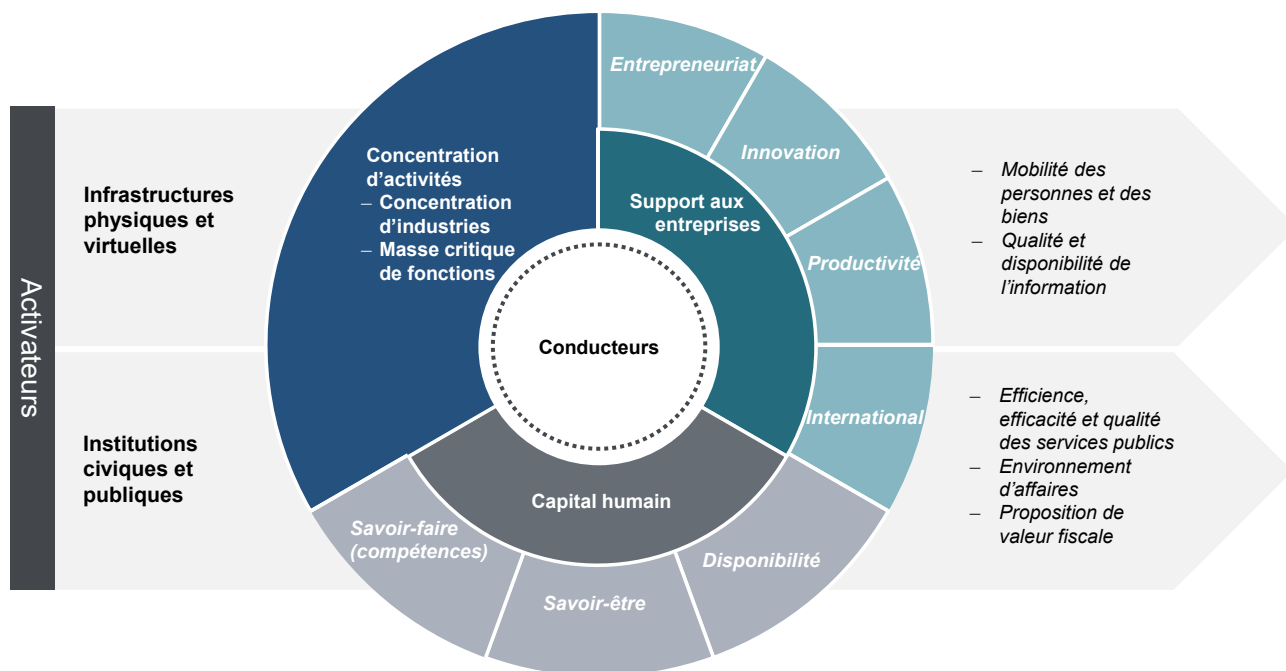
Activateurs

Infrastructures physiques et virtuelles

Institutions civiques et publiques

Concentration d'activités
– Concentration d'industries
– Masse critique de fonctions

Entrepreneuriat

Innovation

Support aux entreprises

Productivité

Conducteurs

International

Capital humain

Savoir-faire (compétences)

Savoir-être

Disponibilité

– Mobilité des personnes et des biens
– Qualité et disponibilité de l'information

– Efficience, efficacité et qualité des services publics
– Environnement d'affaires
– Proposition de valeur fiscale